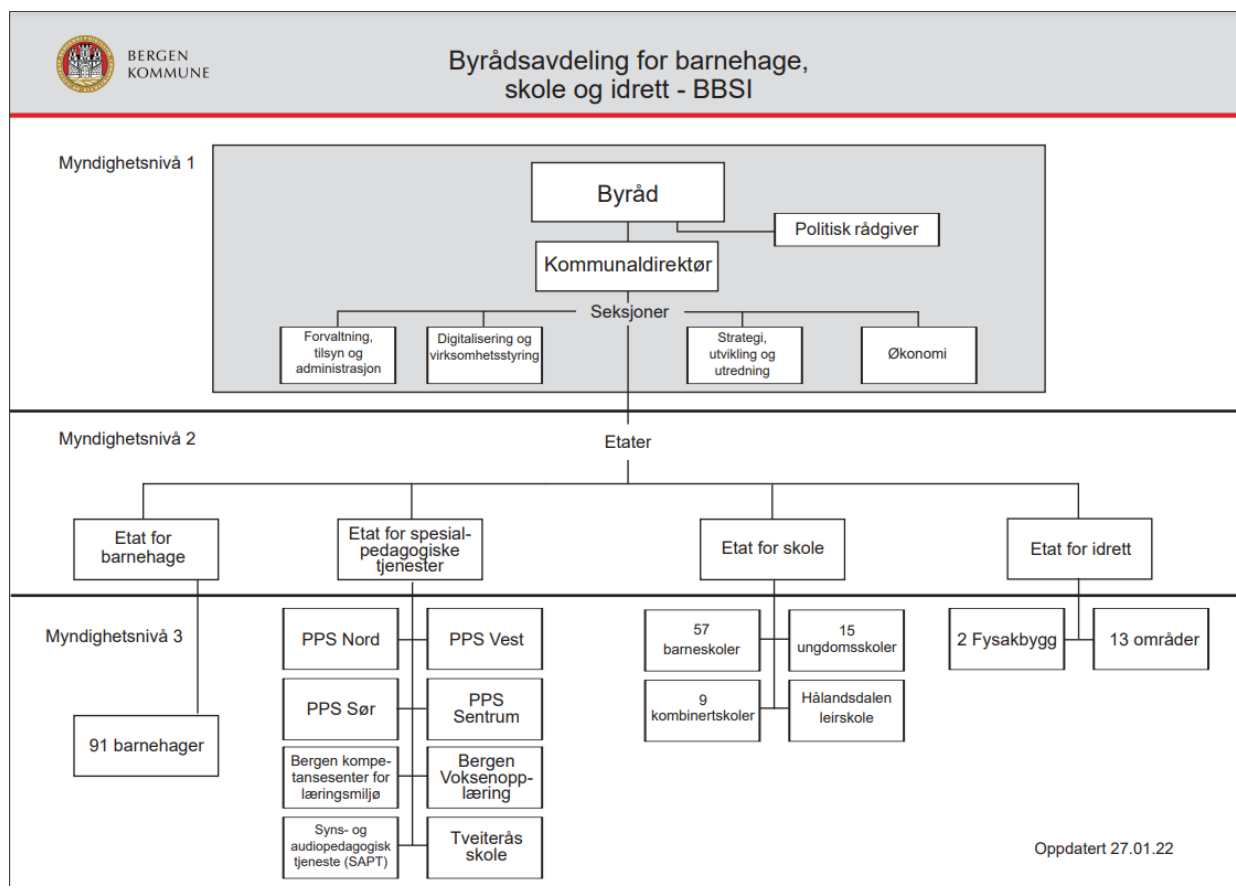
BERGEN KOMMUNE

Byrådsavdeling for barnehage, skole og idrett - BBSI

Myndighetsnivå 1

Byråd

Politisk rådgiver

Kommunaldirektør

Seksjoner

Forvaltning, tilsyn og administrasjon

Digitalisering og virksomhetsstyring

Strategi, utvikling og utredning

Økonomi

Myndighetsnivå 2

Etater

Etat for barnehage

Etat for spesialpedagogiske tjenester

Etat for skole

Etat for idrett

Myndighetsnivå 3

91 barnehager

PPS Nord

PPS Vest

PPS Sør

PPS Sentrum

Bergen kompetansesenter for læringsmiljø

Bergen Voksenopplæring

Syns- og audiopedagogisk tjeneste (SAPT)

Tveiterås skole

57 barneskoler

15 ungdomsskoler

9 kombinertskoler

Hålandsdalen leirskole

2 Fysakbygg

13 områder

Oppdatert 27.01.22